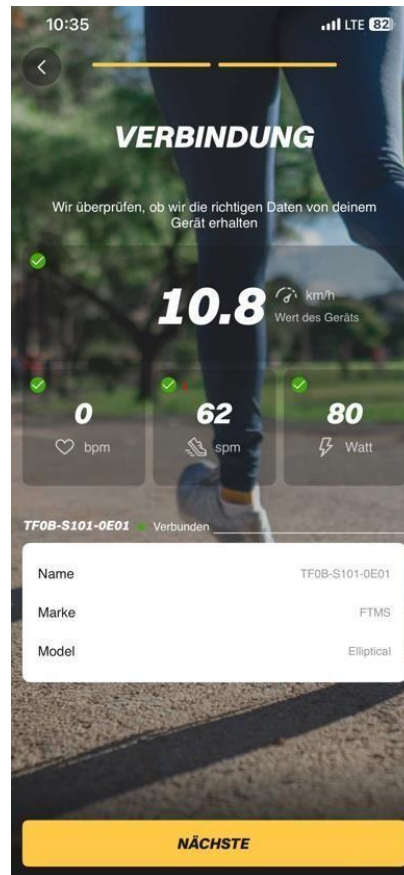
10:35
LTE 82

VERBINDUNG

Wir überprüfen, ob wir die richtigen Daten von deinem Gerät erhalten

10.8 km/h
Wert des Geräts

0
bpm

62
spm

80
Watt

TF0B-S101-0E01 Verbunden

| | |
|---|---|
| Name | TF0B-S101-0E01 |
| Marke | FTMS |
| Model | Elliptical |

NÄCHSTE